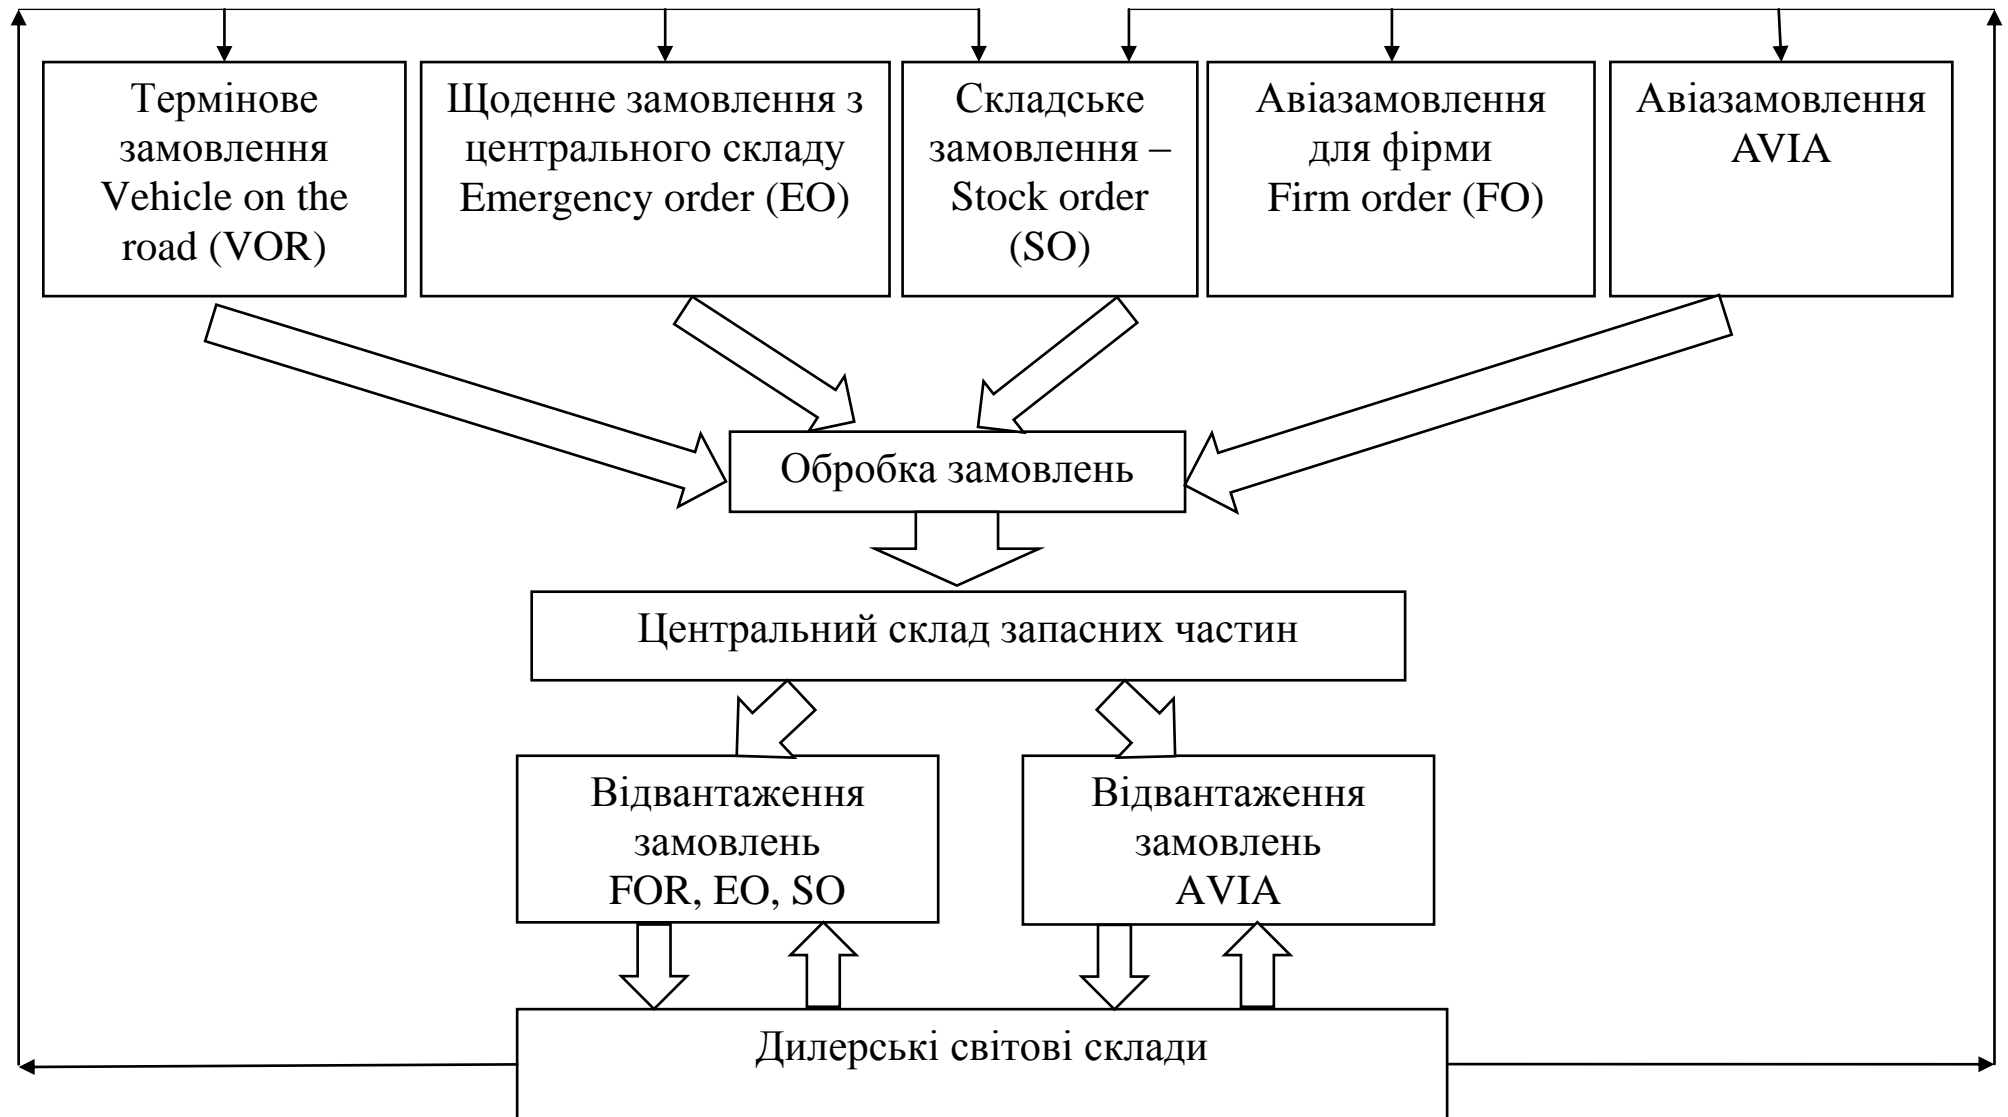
Термінове замовлення Vehicle on the road (VOR)

Щоденне замовлення з центрального складу Emergency order (EO)

Складське замовлення – Stock order (SO)

Авіазамовлення для фірми Firm order (FO)

Авіазамовлення AVIA

Обробка замовлень

Центральний склад запасних частин

Відвантаження замовлень FOR, EO, SO

Відвантаження замовлень AVIA

Дилерські світові склади